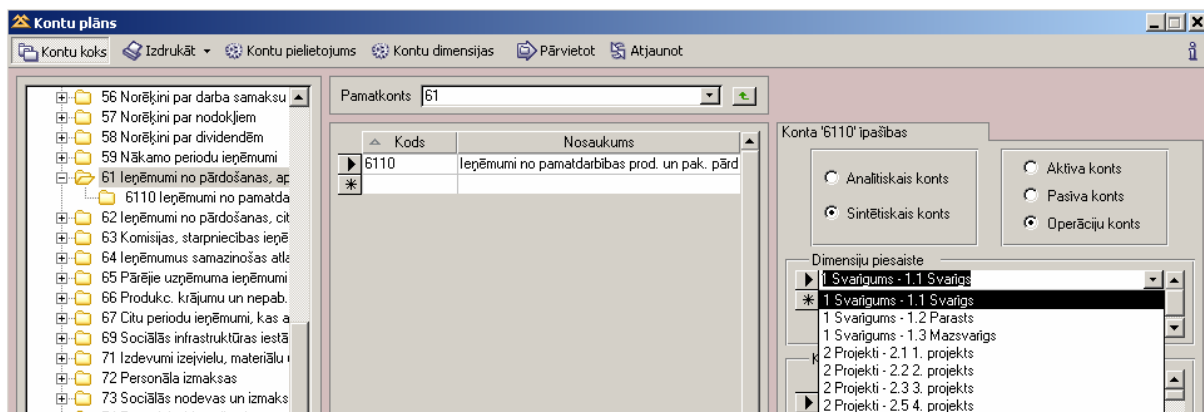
Kontu plāns

Kontu koks | Izdrukāt | Kontu pielietojums | Kontu dimensijas | Pārvietot | Atjaunot

56 Norēķini par darba samaksu
57 Norēķini par nodokļiem
58 Norēķini par dividendēm
59 Nākamo periodu ieņēmumi
61 Ieņēmumi no pārdošanas, ap
6110 Ieņēmumi no pamatda
62 Ieņēmumi no pārdošanas, cit
63 Komisijas, starpniecības ieņē
64 Ieņēmumus samazinošas atla
65 Pārējie uzņēmuma ieņēmumi
66 Produkc. krājumu un nepab.
67 Citu periodu ieņēmumi, kas a
69 Sociālās infrastruktūras iestā
71 Izdevumi izejvielu, materiālu
72 Personāla izmaksas
73 Sociālās nodevas un izmaks

Pamatkonts 61

| Kods | Nosaukums |
|---|---|
| 6110 | Ieņēmumi no pamatdarbības prod. un pak. pārd |
| | |

Konta '6110' īpašības

Analītiskais konts
Sintētiskais konts

Aktīva konts
Pasīva konts
Operāciju konts

Dimensiju piesaiste

1 Svarīgums - 1.1 Svarīgs
1 Svarīgums - 1.1 Svarīgs
1 Svarīgums - 1.2 Parasts
1 Svarīgums - 1.3 Mazsvarīgs
2 Projekti - 2.1 1. projekts
2 Projekti - 2.2 2. projekts
2 Projekti - 2.3 3. projekts
2 Projekti - 2.5 4. projekts